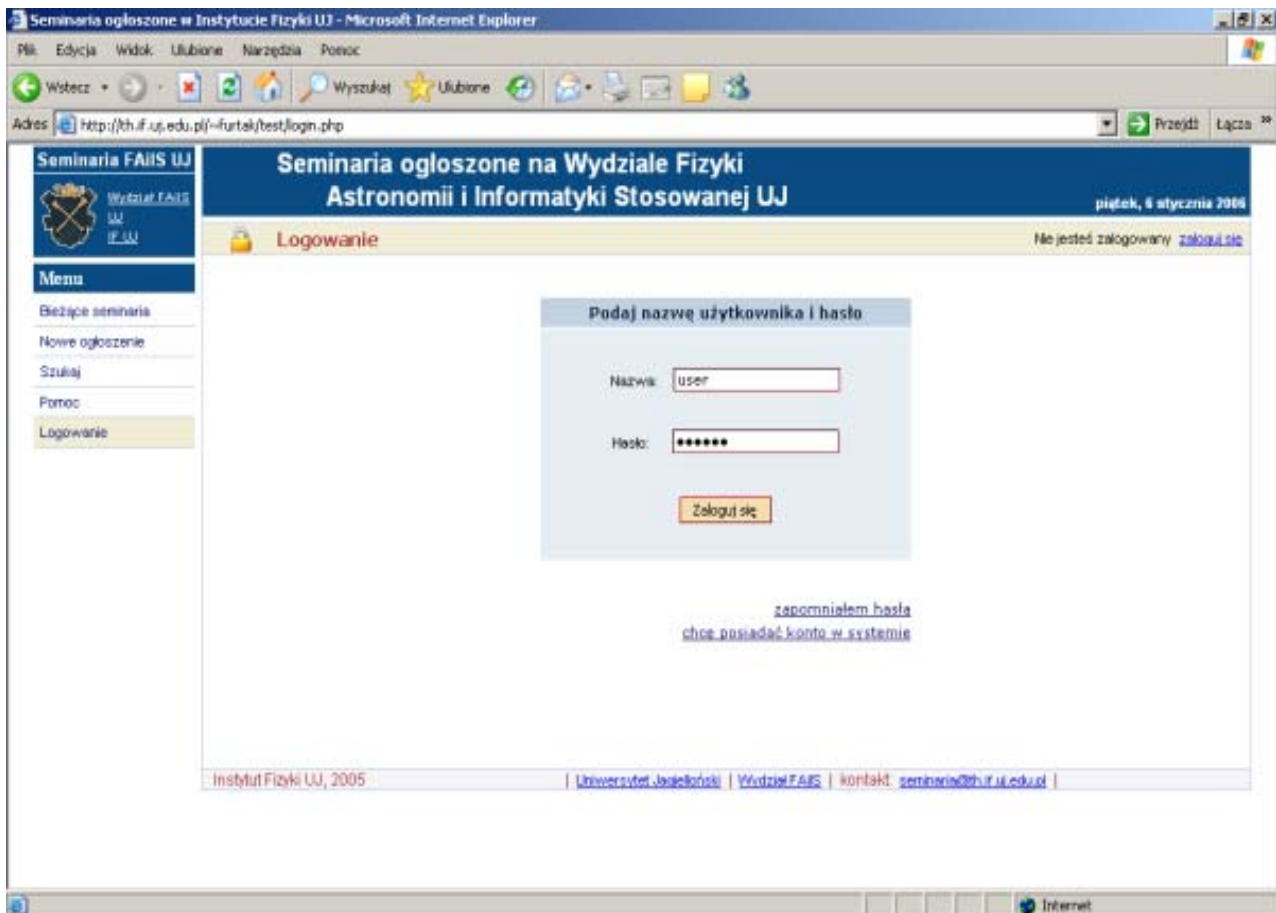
Seminaria ogloszone w Instytucie Fizyki UJ - Microsoft Internet Explorer

Plik Edycja Widok Ulubione Narzędzia Pomoc

Wstecz Wyszukaj Ulubione

Adres http://th.if.uj.edu.pl/~furtak/test/login.php

Przejdź Łącza

Seminaria FAIiS UJ

Wydział FAIiS UJ
IF UJ

Seminaria ogloszone na Wydziale Fizyki Astronomii i Informatyki Stosowanej UJ

piątek, 6 stycznia 2006

Logowanie

Nie jesteś zalogowany zaloguj się

Menu

Bieżące seminaria
Nowe ogłoszenie
Szukaj
Pomoc
Logowanie

Podaj nazwę użytkownika i hasło

Nazwa: user

Hasło: ••••••

Zaloguj się

zapomniałem hasła
chcę posiadać konto w systemie

Instytut Fizyki UJ, 2005

| Uniwersytet Jagielloński | Wydział FAIiS | kontakt: seminaria@th.if.uj.edu.pl |

Internet